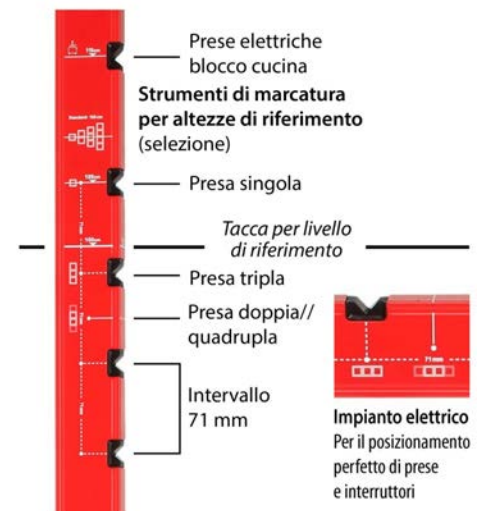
Prese elettriche blocco cucina

Strumenti di marcatura per altezze di riferimento (selezione)

Presa singola

Tacca per livello di riferimento

Presa tripla

Presa doppia// quadrupla

Intervallo 71 mm

71 mm

Impianto elettrico
Per il posizionamento perfetto di prese e interruttori